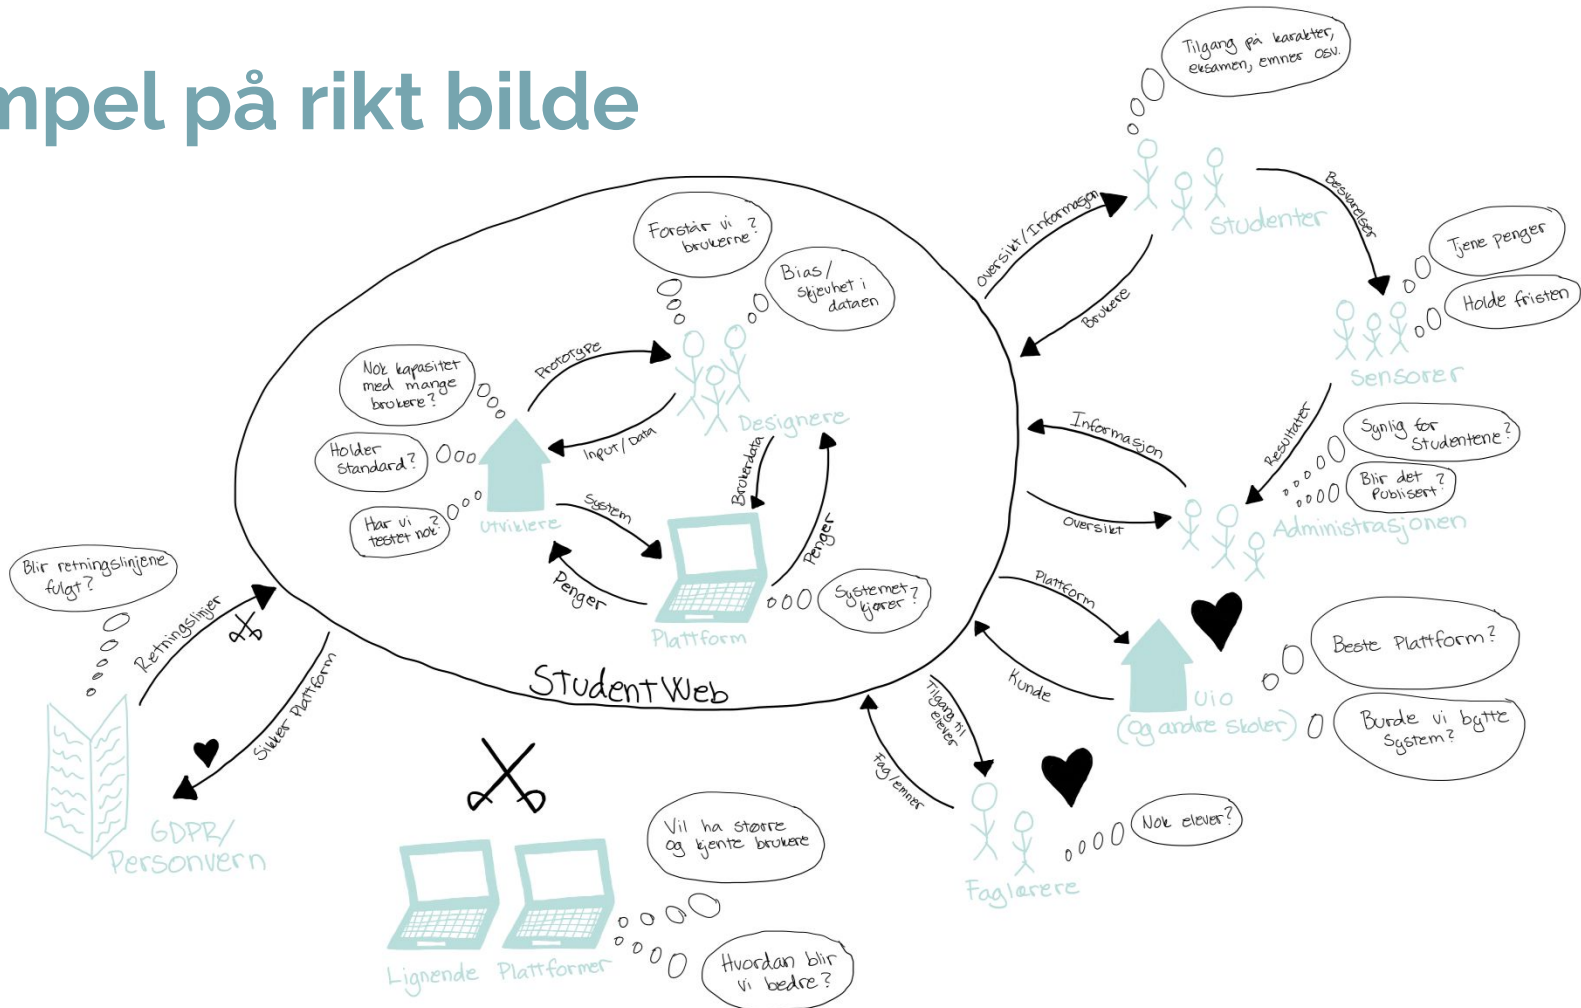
mpel på rikt bilde

Tilgang på karakter, eksamen, emner osv.

Studenter

Besvarelser

Tjene penger

Holde fristen

Sensorer

Oversikt / Informasjon

Brukere

Forstår vi brukerne?

Bias / Skjevhet i dataen

Designere

Prototype

Input / Data

Nok kapasitet med mange brukere?

Holder standard?

Har vi testet nok?

Utviklere

System

Brukerdata

Penger

Penger

Plattform

Systemet fjerner?

Informasjon

Oversikt

Resultater

Synlig for studentene?

Blir det publisert?

Administrasjonen

Blir retningslinjene fulgt?

Retningslinjer

Sikker Plattform

GDPR / Personvern

StudentWeb

Plattform

Kunde

Uio (og andre skoler)

Beste Plattform?

Burde vi bytte system?

Tilgang til elever

Fag / emner

Faglærere

Nok elever?

Vil ha større og kjente brukere

Hvordan blir vi bedre?

Lignende Plattformer